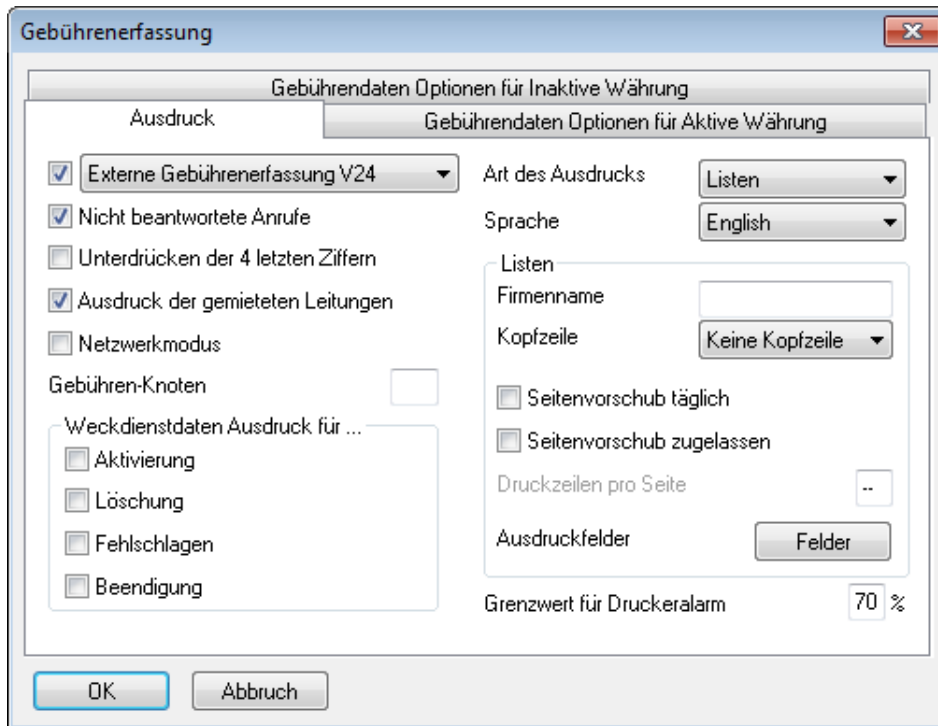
Gebührenerfassung

Gebührendaten Optionen für Inaktive Währung

Ausdruck

Gebührendaten Optionen für Aktive Währung

Externe Gebührenerfassung V24

Nicht beantwortete Anrufe

Unterdrücken der 4 letzten Ziffern

Ausdruck der gemieteten Leitungen

Netzwerkmodus

Gebühren-Knoten

Weckdienstdaten Ausdruck für ...

Aktivierung

Löschung

Fehlschlagen

Beendigung

Art des Ausdrucks

Listen

Sprache

English

Listen

Firmenname

Kopfzeile

Keine Kopfzeile

Seitenvorschub täglich

Seitenvorschub zugelassen

Druckzeilen pro Seite

--

Ausdruckfelder

Felder

Grenzwert für Druckeralarm

70 %

OK

Abbruch